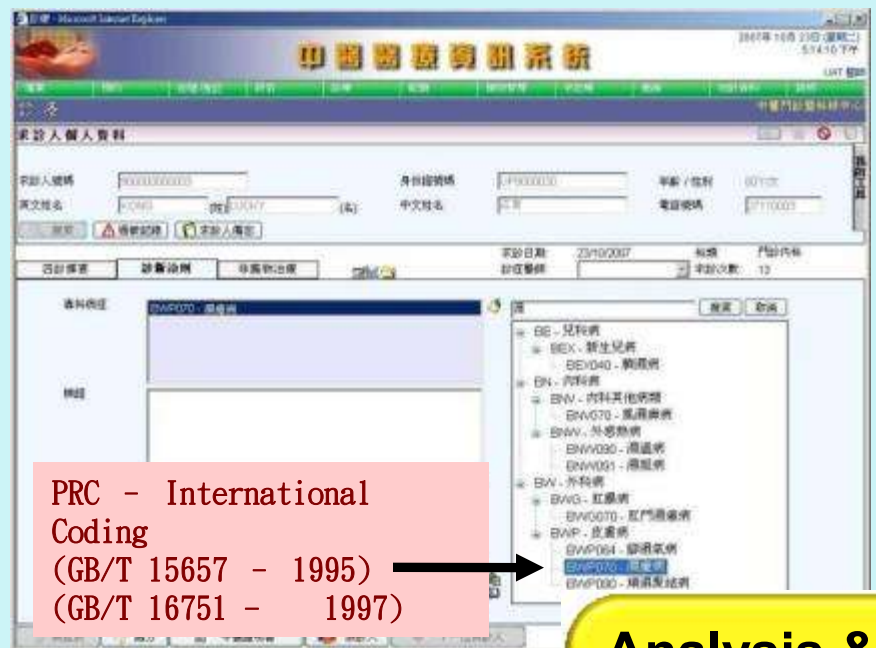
診療 - Microsoft Internet Explorer

中醫醫療資訊系統

2007年10月23日(星期二) 5:14:10 下午

求診人個人資料

求診人號碼
身份證號碼
年齡 / 性別
英文姓名
中文姓名
電話號碼
搜索
過敏記錄
求診人備忘

求診日期: 23/10/2007
科類: 門診內科
診症醫師
求診次數: 13

四診摘要
診斷治則
非藥物治療

專科病症
BWP070 - 濕瘡病

辨證

搜索
取消

BE - 兒科病
BEX - 新生兒病
BEX040 - 胎濕病
BN - 內科病
BNV - 內科其他病類
BNV070 - 風濕痹病
BNW - 外感熱病
BNW090 - 濕溫病
BNW091 - 濕阻病
BW - 外科病
BWG - 肛腸病
BWG070 - 肛門濕瘍病
BWP - 皮膚病
BWP064 - 腳濕氣病
BWP070 - 濕瘡病
BWP080 - 濕疹樣結病

PRC - International Coding
(GB/T 15657 - 1995)
(GB/T 16751 - 1997)

Analysis &